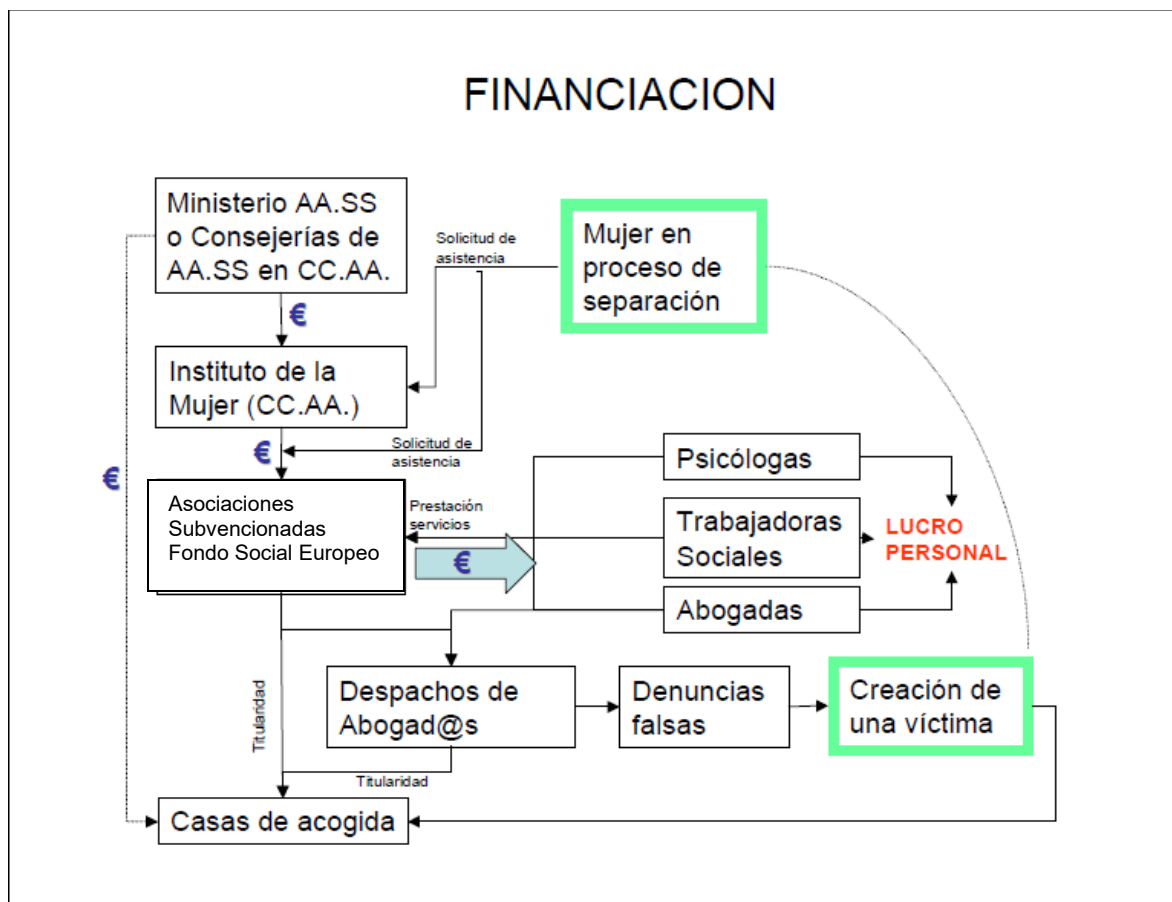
FINANCIACION

Ministerio AA.SS o Consejerías de AA.SS en CC.AA.

€

Solicitud de asistencia

Mujer en proceso de separación

Instituto de la Mujer (CC.AA.)

€

Solicitud de asistencia

€

Asociaciones Subvencionadas Fondo Social Europeo

Prestación servicios

€

Psicólogas

Trabajadoras Sociales

Abogadas

LUCRO PERSONAL

Titularidad

Despachos de Abogad@s

Denuncias falsas

Creación de una víctima

Titularidad

Casas de acogida